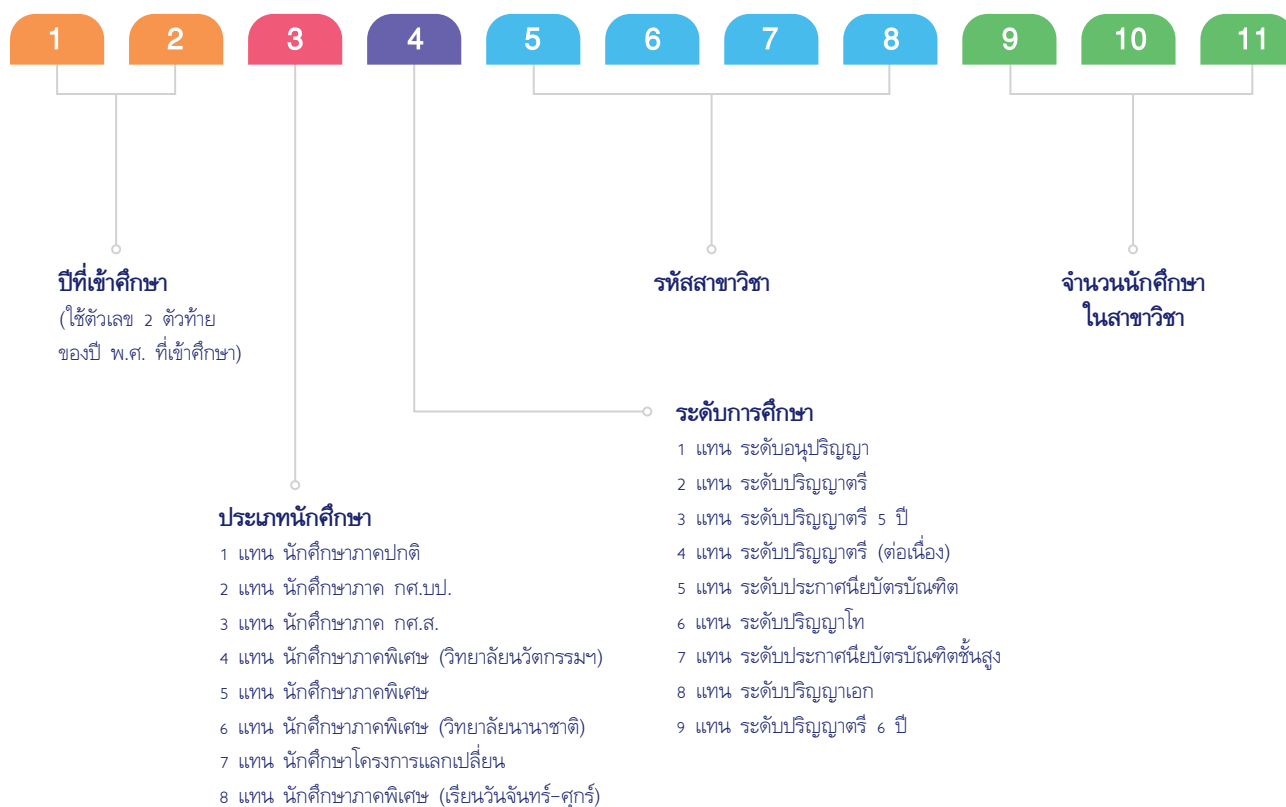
1 2 3 4 5 6 7 8 9 10 11

ปีที่เข้าศึกษา
(ใช้ตัวเลข 2 ตัวท้าย ของปี พ.ศ. ที่เข้าศึกษา)

รหัสสาขาวิชา

จำนวนนักศึกษา
ในสาขาวิชา

ระดับการศึกษา
1 แทน ระดับอนุปริญญา
2 แทน ระดับปริญญาตรี
3 แทน ระดับปริญญาตรี 5 ปี
4 แทน ระดับปริญญาตรี (ต่อเนื่อง)
5 แทน ระดับประกาศนียบัตรบัณฑิต
6 แทน ระดับปริญญาโท
7 แทน ระดับประกาศนียบัตรบัณฑิตชั้นสูง
8 แทน ระดับปริญญาเอก
9 แทน ระดับปริญญาตรี 6 ปี

ประเภทนักศึกษา
1 แทน นักศึกษาภาคปกติ
2 แทน นักศึกษาภาค กศ.บป.
3 แทน นักศึกษาภาค กศ.ส.
4 แทน นักศึกษาภาคพิเศษ (วิทยาลัยนวัตกรรมฯ)
5 แทน นักศึกษาภาคพิเศษ
6 แทน นักศึกษาภาคพิเศษ (วิทยาลัยนานาชาติ)
7 แทน นักศึกษาโครงการแลกเปลี่ยน
8 แทน นักศึกษาภาคพิเศษ (เรียนวันจันทร์-ศุกร์)